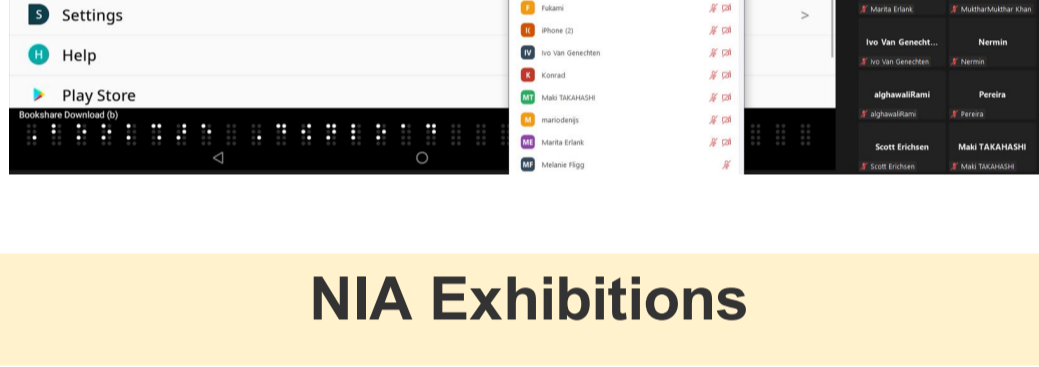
S Settings
>
H Help
Play Store
Bookshare Download (b)

F Fukami
i( iPhone (2)
IV Ivo Van Genechten
K Konrad
MT Maki TAKAHASHI
M mariodenjis
ME Marita Erlank
MF Melanie Fligg

Marita Erlank
MukhtarMukthar Khan
Ivo Van Genecht...
Ivo Van Genechten
Nermin
Nermin
alghawaliRami
alghawaliRami
Pereira
Pereira
Scott Erichsen
Scott Erichsen
Maki TAKAHASHI
Maki TAKAHASHI

NIA Exhibitions